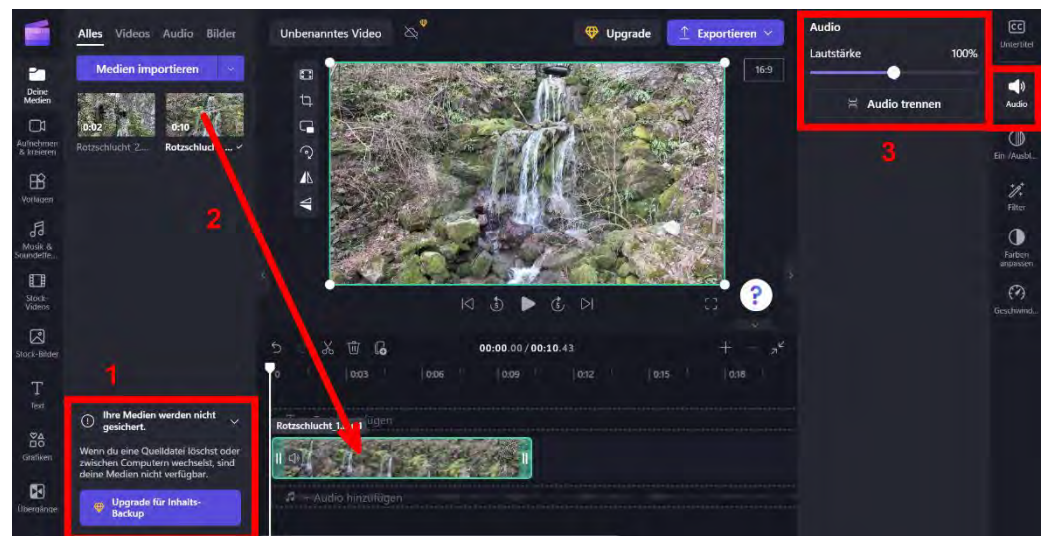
Alles Videos Audio Bilder

Medien importieren

0:02 Rotzschlucht_2...

0:10 Rotzschlucht...

Deine Medien

Aufnehmen & kreieren

Vorlagen

Musik & Soundeffe...

Stock-Videos

Stock-Bilder

Text

Grafiken

Übergänge

Unbenanntes Video

Upgrade

Exportieren

16:9

00:00.00 / 00:10.43

0 | 0:03 | 0:06 | 0:09 | 0:12 | 0:15 | 0:18

Rotzschlucht_1...

Audio hinzufügen

1

Ihre Medien werden nicht gesichert.

Wenn du eine Quelldatei löschst oder zwischen Computern wechselst, sind deine Medien nicht verfügbar.

Upgrade für Inhalts-Backup

2

Audio

Lautstärke 100%

Audio trennen

3

Untertitel

Audio

Ein-/Ausbl...

Filter

Farben anpassen

Geschwind...